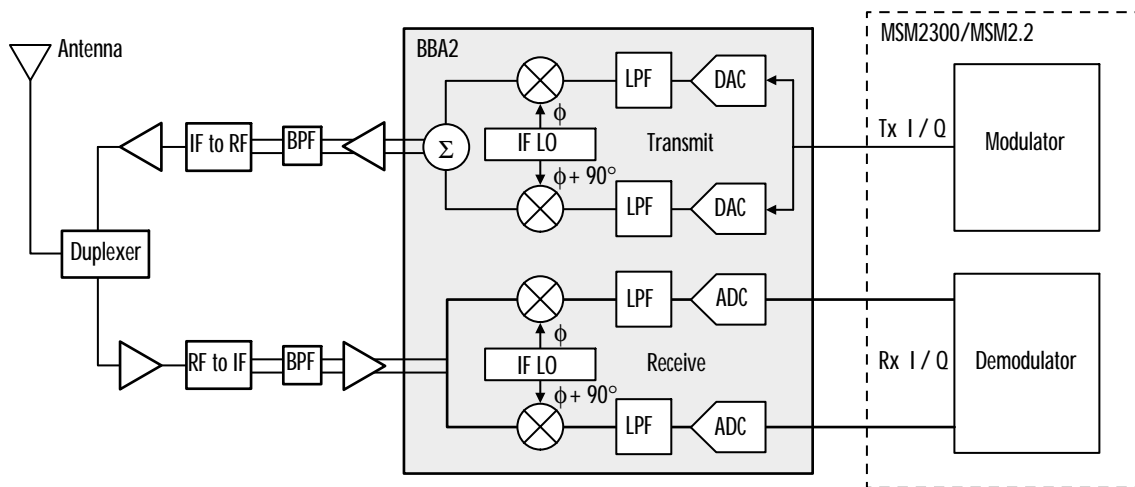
Antenna

BBA2

MSM2300/MSM2.2

LPF

DAC

$\phi$

IF to RF

BPF

$\Sigma$

IF LO

Transmit

Tx I / Q

Modulator

$\phi + 90°$

LPF

DAC

Duplexer

LPF

ADC

$\phi$

RF to IF

BPF

IF LO

Receive

Rx I / Q

Demodulator

$\phi + 90°$

LPF

ADC